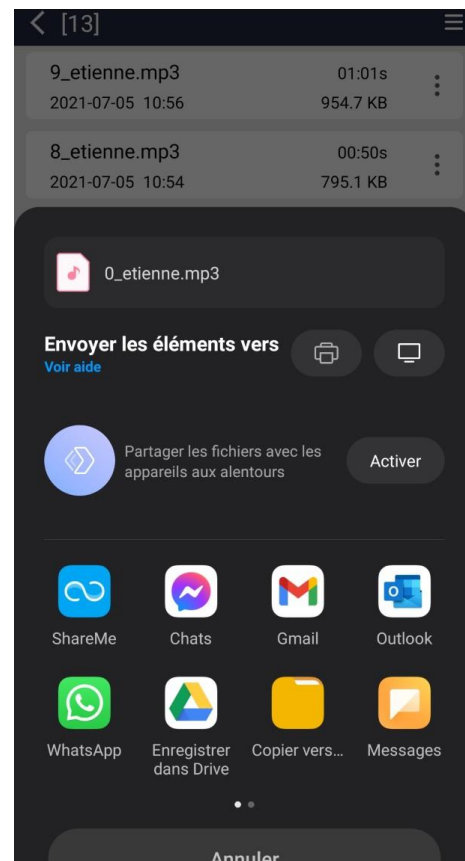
[13]

9_etienne.mp3
01:01s
2021-07-05 10:56
954.7 KB

8_etienne.mp3
00:50s
2021-07-05 10:54
795.1 KB

0_etienne.mp3

Envoyer les éléments vers
Voir aide

Partager les fichiers avec les appareils aux alentours
Activer

ShareMe
Chats
Gmail
Outlook
WhatsApp
Enregistrer dans Drive
Copier vers...
Messages

Annuler